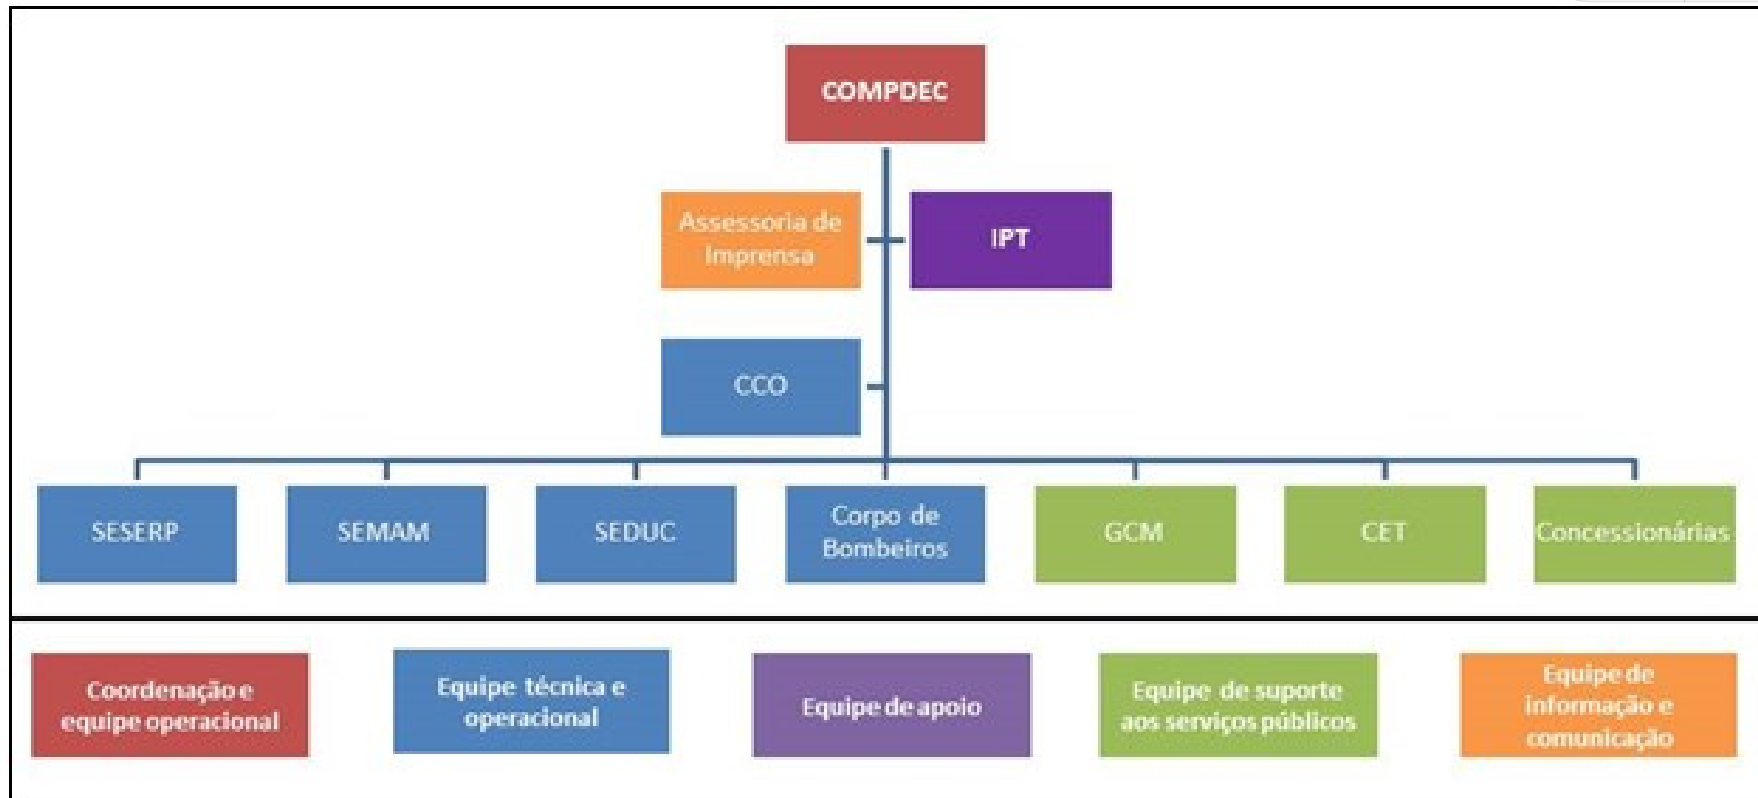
COMPDEC

Assessoria de Imprensa

IPT

CCO

SESERP

SEMAM

SEDUC

Corpo de Bombeiros

GCM

CET

Concessionárias

Coordenação e equipe operacional

Equipe técnica e operacional

Equipe de apoio

Equipe de suporte aos serviços públicos

Equipe de informação e comunicação